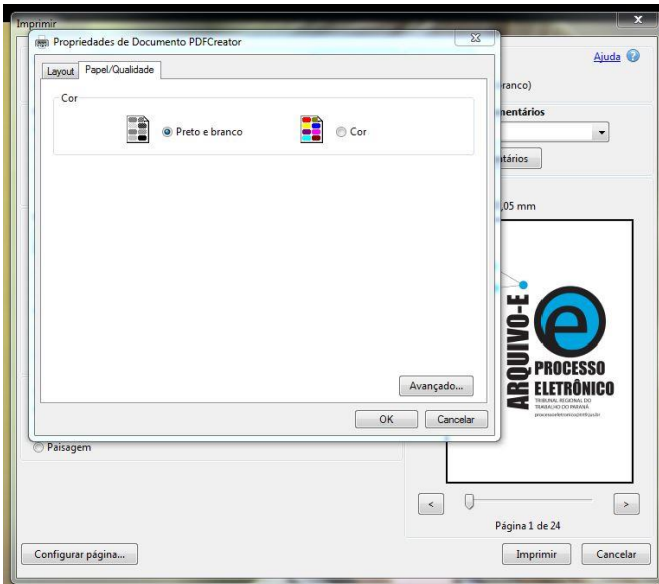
Imprimir

Propriedades de Documento PDFCreator

Layout | Papel/Qualidade

Cor

Preto e branco

Cor

Avançado...

OK | Cancelar

Ajuda

ranco)

nentários

tários

,05 mm

ARQUIVO-E

e

PROCESSO ELETRÔNICO

TRIBUNAL REGIONAL DO TRABALHO DO PARANÁ

processoeletronico@trt9.jus.br

Paisagem

<

>

Página 1 de 24

Configurar página...

Imprimir

Cancelar